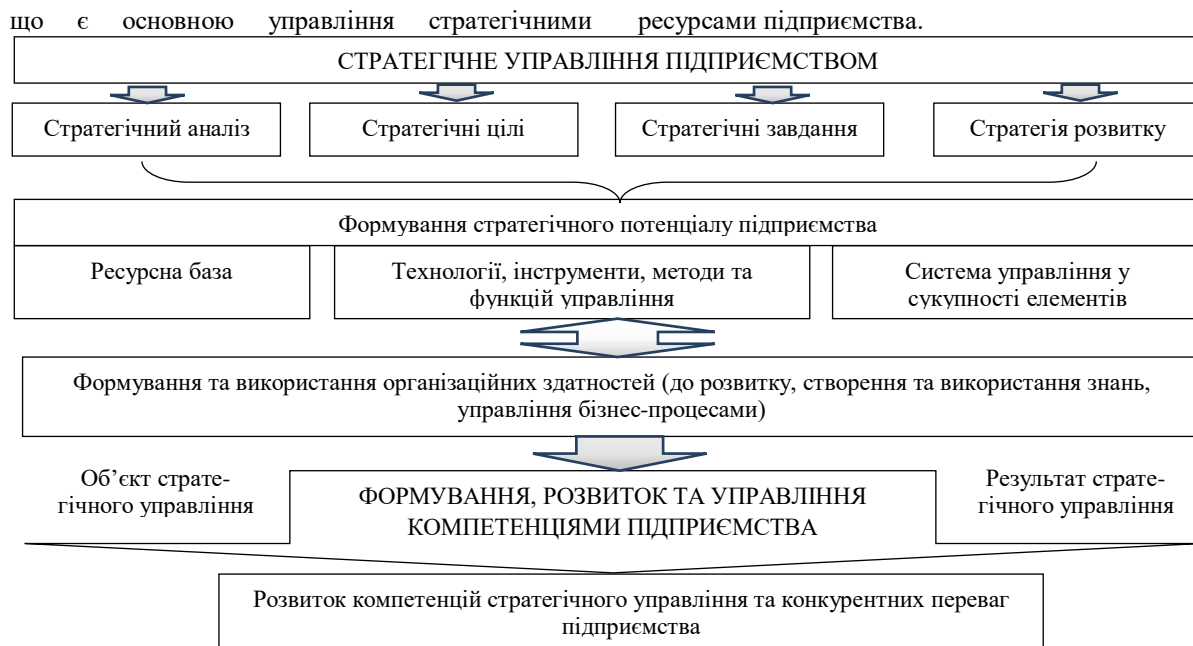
що є основною управління стратегічними ресурсами підприємства.

СТРАТЕГІЧНЕ УПРАВЛІННЯ ПІДПРИЄМСТВОМ

Стратегічний аналіз

Стратегічні цілі

Стратегічні завдання

Стратегія розвитку

Формування стратегічного потенціалу підприємства

Ресурсна база

Технології, інструменти, методи та функції управління

Система управління у сукупності елементів

Формування та використання організаційних здатностей (до розвитку, створення та використання знань, управління бізнес-процесами)

Об'єкт стратегічного управління

ФОРМУВАННЯ, РОЗВИТОК ТА УПРАВЛІННЯ КОМПЕТЕНЦІЯМИ ПІДПРИЄМСТВА

Результат стратегічного управління

Розвиток компетенцій стратегічного управління та конкурентних переваг підприємства